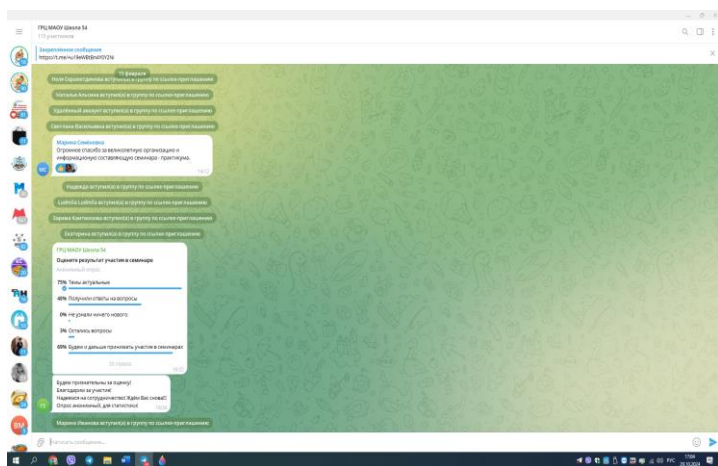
ГРЦ МАОУ Школа 54
115 участников

Закреплённое сообщение
https://t.me/+JYeWB6lrHOY2N

11 февраля

Нели Карапетджанова вступил(а) в группу по ссылке-приглашению

Наталья Алексина вступил(а) в группу по ссылке-приглашению

Удалённый аккаунт вступил(а) в группу по ссылке-приглашению

Светлана Васильевна вступил(а) в группу по ссылке-приглашению

Марина Семёнова
Огромное спасибо за великолепную организацию и информационную составляющую семинара - практикума.

Надежда вступил(а) в группу по ссылке-приглашению

Ludmila Ludmila вступил(а) в группу по ссылке-приглашению

Зарема Кантемирова вступил(а) в группу по ссылке-приглашению

Екатерина вступил(а) в группу по ссылке-приглашению

ГРЦ МАОУ Школа 54
Оцените результат участия в семинаре
Анонимный опрос
75% Темы актуальные
40% Получили ответы на вопросы
0% Не узнали ничего нового
3% Остались вопросы
69% Будем и дальше принимать участие в семинарах
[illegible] голоса

Будем признательны за оценку!
Благодарим за участие!
Надеемся на сотрудничество! Ждём Вас снова!
Опрос анонимный, для статистики!

Марина Иванова вступил(а) в группу по ссылке-приглашению

Написать сообщение...

ENG 17:04 26.10.2024